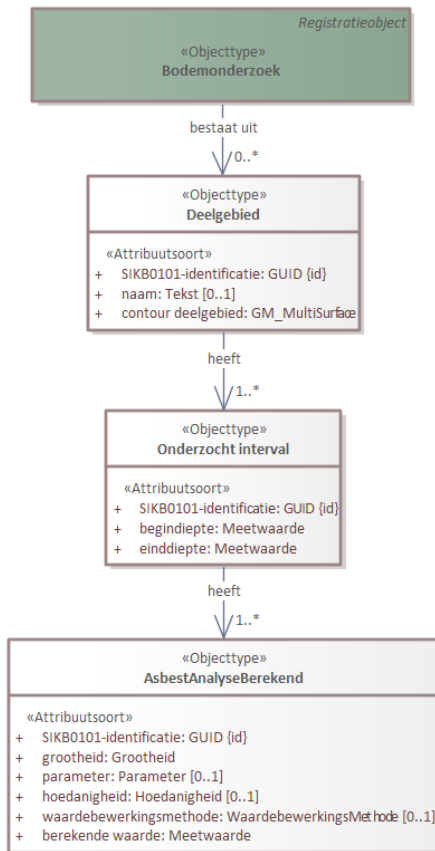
Registratieobject
«Objecttype»
Bodemonderzoek

bestaat uit
0..*

«Objecttype»
Deelgebied

«Attribuutsoort»
+ SIKB0101-identificatie: GUID {id}
+ naam: Tekst [0..1]
+ contour deelgebied: GM_MultiSurface

heeft
1..*

«Objecttype»
Onderzocht interval

«Attribuutsoort»
+ SIKB0101-identificatie: GUID {id}
+ begindiepte: Meetwaarde
+ einddiepte: Meetwaarde

heeft
1..*

«Objecttype»
AsbestAnalyseBerekend

«Attribuutsoort»
+ SIKB0101-identificatie: GUID {id}
+ grootheid: Grootheid
+ parameter: Parameter [0..1]
+ hoedanigheid: Hoedanigheid [0..1]
+ waardebewerkingsmethode: WaardebewerkingsMethode [0..1]
+ berekende waarde: Meetwaarde